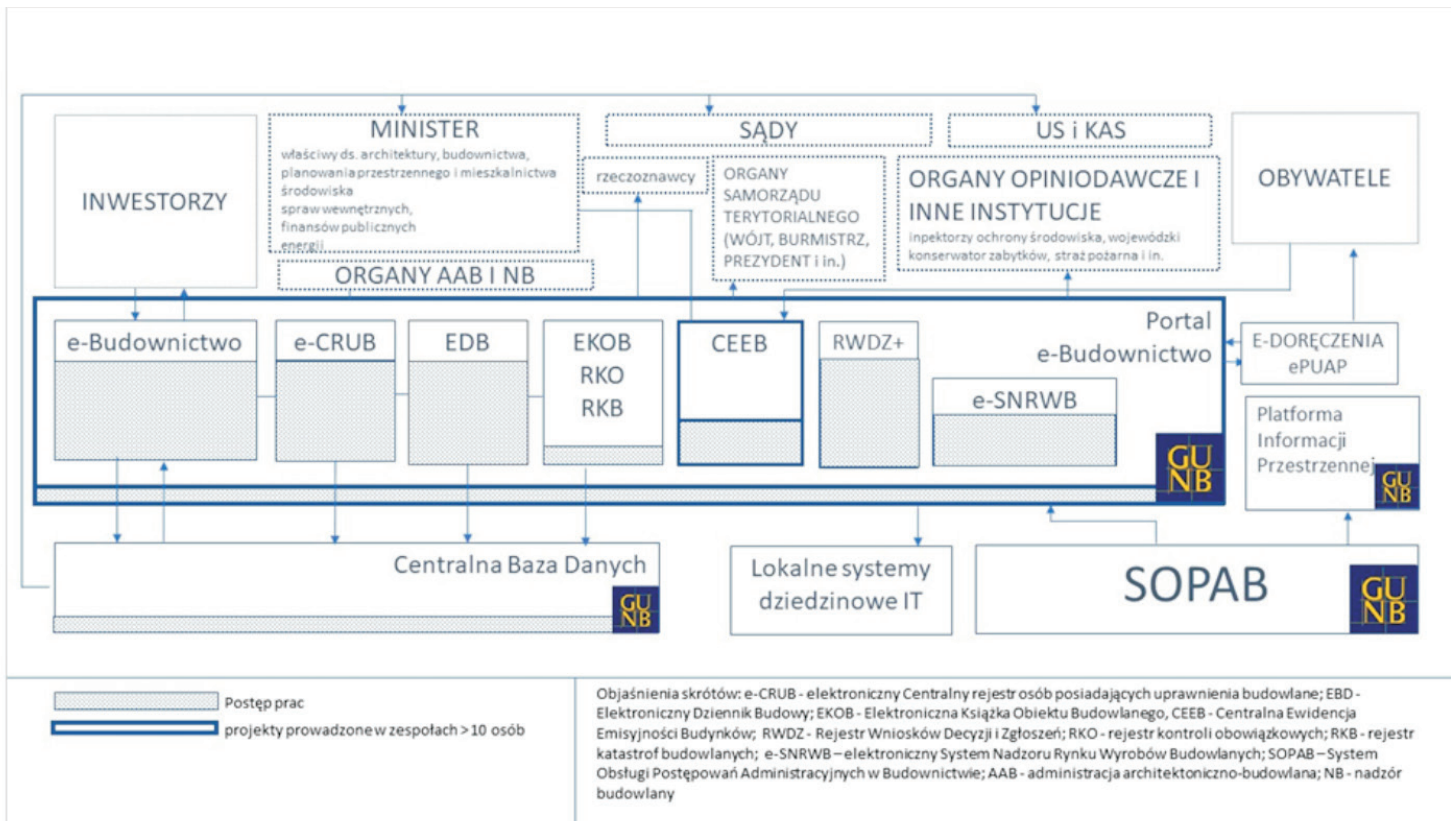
INWESTORZY

MINISTER
właściwy ds. architektury, budownictwa, planowania przestrzennego i mieszkalnictwa
środowiska
spraw wewnętrznych,
finansów publicznych
energii

ORGANY AAB I NB

SĄDY

US i KAS

rzeczoznawcy

ORGANY SAMORZĄDU TERYTORIALNEGO (WÓJT, BURMISTRZ, PREZYDENT i in.)

ORGANY OPINIODAWCZE I INNE INSTYTUCJE
inpektorzy ochrony środowiska, wojewódzki konserwator zabytków, straż pożarna i in.

OBYWATELE

e-Budownictwo

e-CRUB

EDB

EKOB
RKO
RKB

CEEB

RWDZ+

Portal
e-Budownictwo

e-SNRWB

GU NB

E-DORĘCZENIA
ePUAP

Platforma Informacji Przestrzennej

GU NB

Centralna Baza Danych

GU NB

Lokalne systemy dziedzinowe IT

SOPAB

GU NB

Postęp prac
projekty prowadzone w zespołach > 10 osób

Objaśnienia skrótów: e-CRUB - elektroniczny Centralny rejestr osób posiadających uprawnienia budowlane; EBD - Elektroniczny Dziennik Budowy; EKOB - Elektroniczna Książka Obiektu Budowlanego, CEEB - Centralna Ewidencja Emisyjności Budynków; RWDZ - Rejestr Wniosków Decyzji i Zgłoszeń; RKO - rejestr kontroli obowiązkowych; RKB - rejestr katastrof budowlanych; e-SNRWB – elektroniczny System Nadzoru Rynku Wyrobów Budowlanych; SOPAB – System Obsługi Postępowań Administracyjnych w Budownictwie; AAB - administracja architektoniczno-budowlana; NB - nadzór budowlany